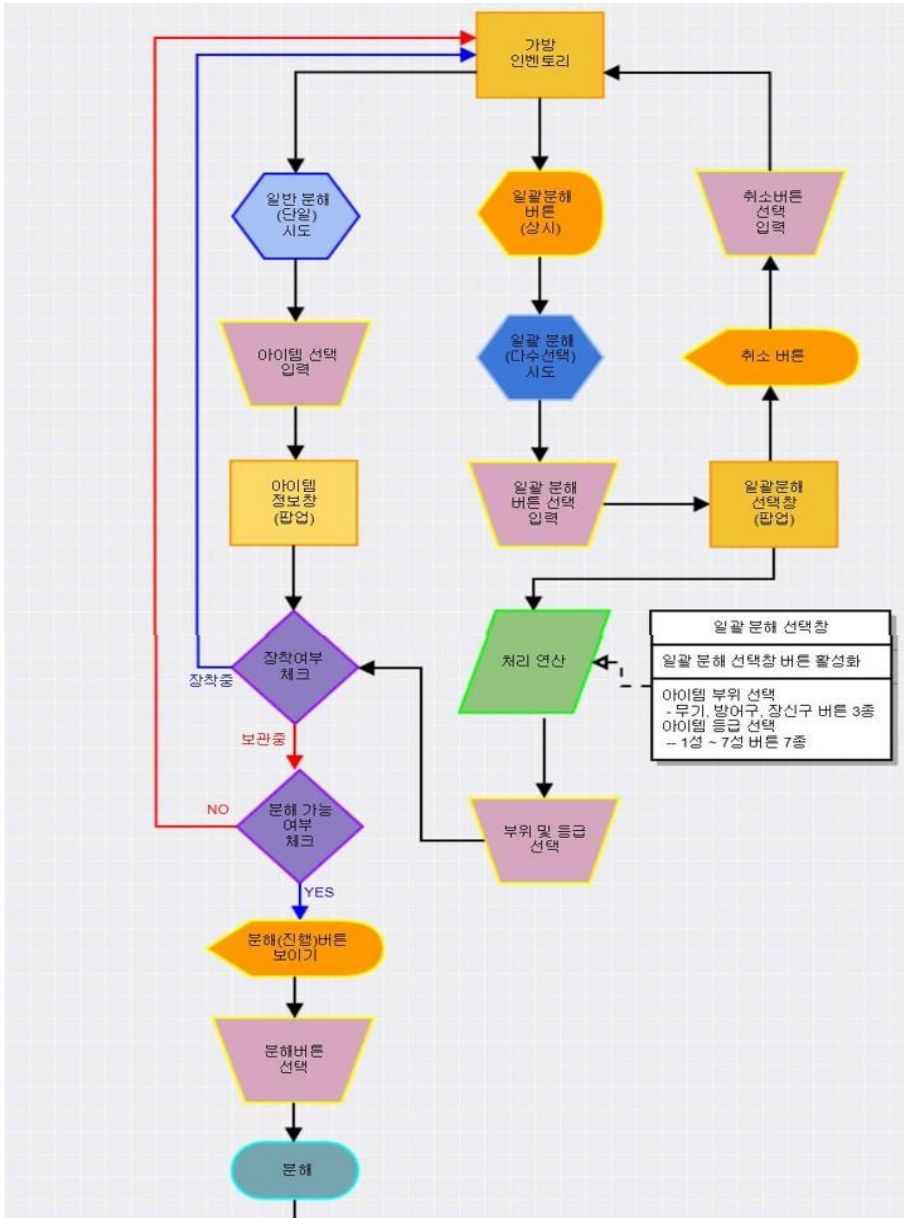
가방
인벤토리

일반 분해
(단일)
시도

일괄분해
버튼
(상시)

취소버튼
선택
입력

아이템 선택
입력

일괄 분해
(다수선택)
시도

취소 버튼

아이템
정보창
(팝업)

일괄 분해
버튼 선택
입력

일괄분해
선택창
(팝업)

일괄 분해 선택창

일괄 분해 선택창 버튼 활성화

아이템 부위 선택
- 무기, 방어구, 장신구 버튼 3종
아이템 등급 선택
-- 1성 ~ 7성 버튼 7종

처리 연산

장착중

장착여부
체크

보관중

NO

분해 가능
여부
체크

부위 및 등급
선택

YES

분해(진행)버튼
보이기

분해버튼
선택

분해